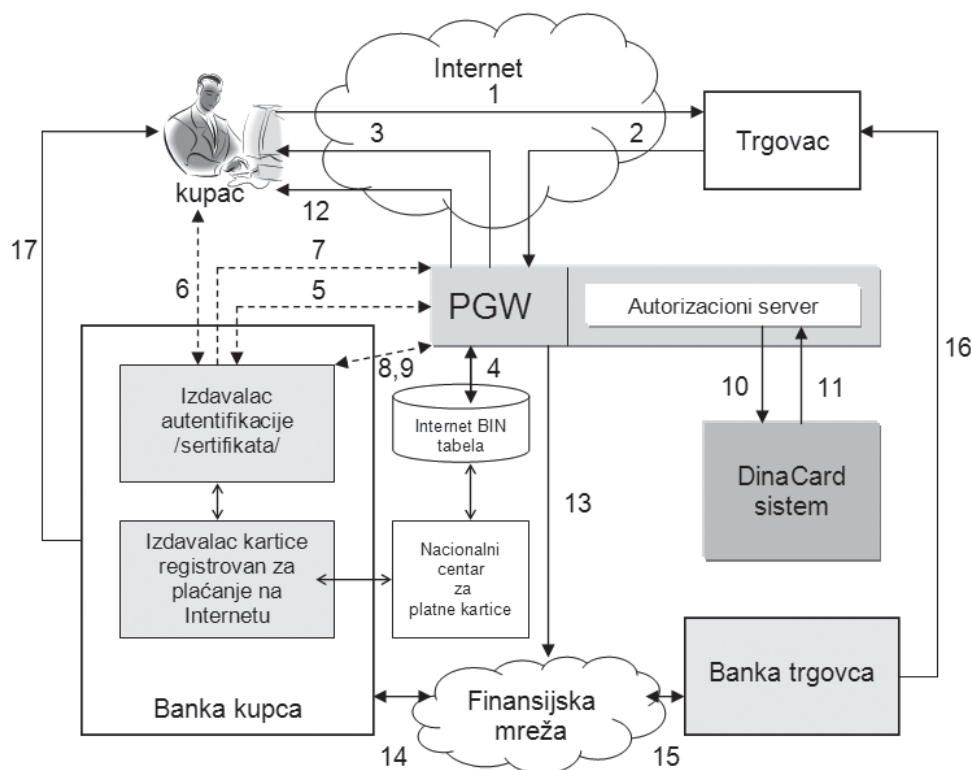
Internet
1
3
2
Trgovac
kupac
12
17
7
6
5
PGW
Autorizacioni server
16
8,9
4
Izdavalac autentifikacije /sertifikata/
Internet BIN tabela
10
11
DinaCard sistem
13
Izdavalac kartice registrovan za plaćanje na Internetu
Nacionalni centar za platne kartice
Banka trgovca
Banka kupca
Finansijska mreža
14
15